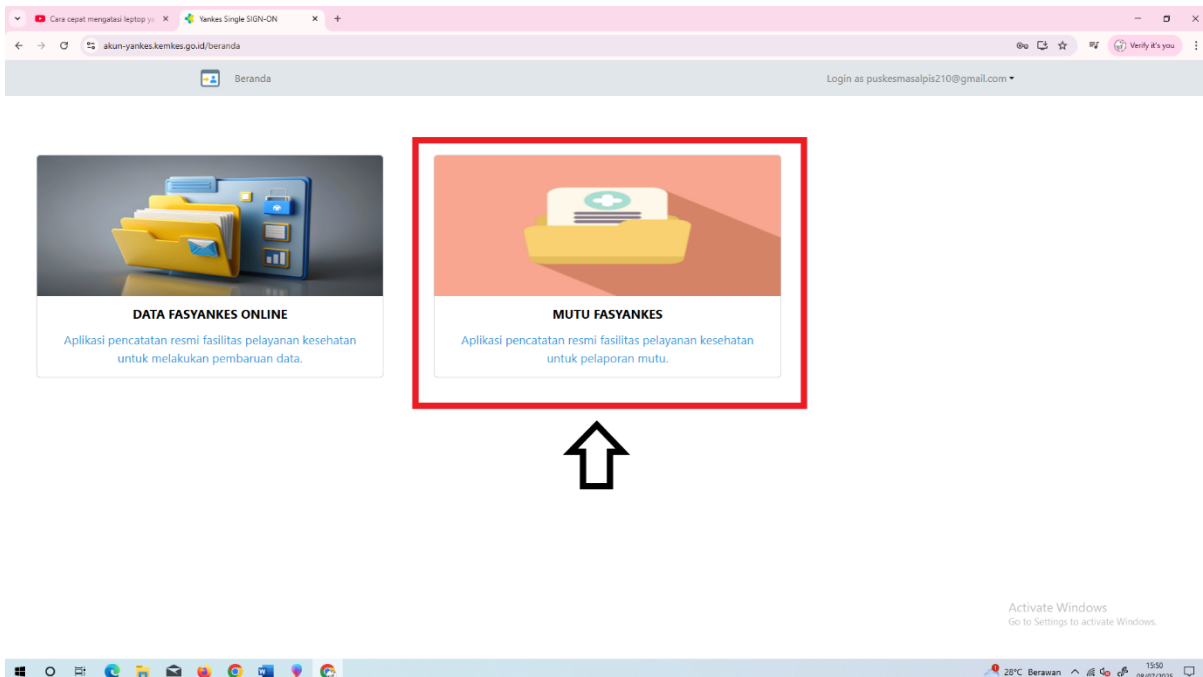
Cara cepat mengatasi leptop y
Yankes Single SIGN-ON
akun-yankes.kemkes.go.id/beranda
Verify it's you

Beranda
Login as puskesmasalpis210@gmail.com

DATA FASYANKES ONLINE
Aplikasi pencatatan resmi fasilitas pelayanan kesehatan untuk melakukan pembaruan data.

MUTU FASYANKES
Aplikasi pencatatan resmi fasilitas pelayanan kesehatan untuk pelaporan mutu.

Activate Windows
Go to Settings to activate Windows.

28°C Berawan
15:50
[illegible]